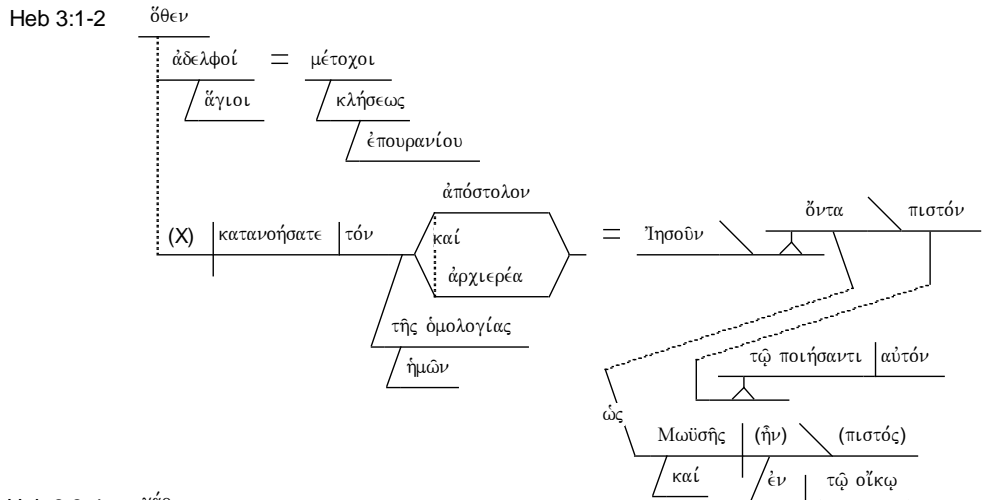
Heb 3:1-2

ὅθεν

ἀδελφοί = μέτοχοι

ἅγιοι

κλήσεως

ἐπουρανίου

(X) κατανοήσατε τόν

ἀπόστολον

καί

ἀρχιερέα

= Ἰησοῦν

ὄντα

πιστόν

τῆς ὁμολογίας

ἡμῶν

τῷ ποιήσαντι αὐτόν

ὡς

Μωϋσῆς (ἦν) (πιστός)

καί

ἐν

τῷ οἴκῳ

Heb 3:3-4 ὅθεν